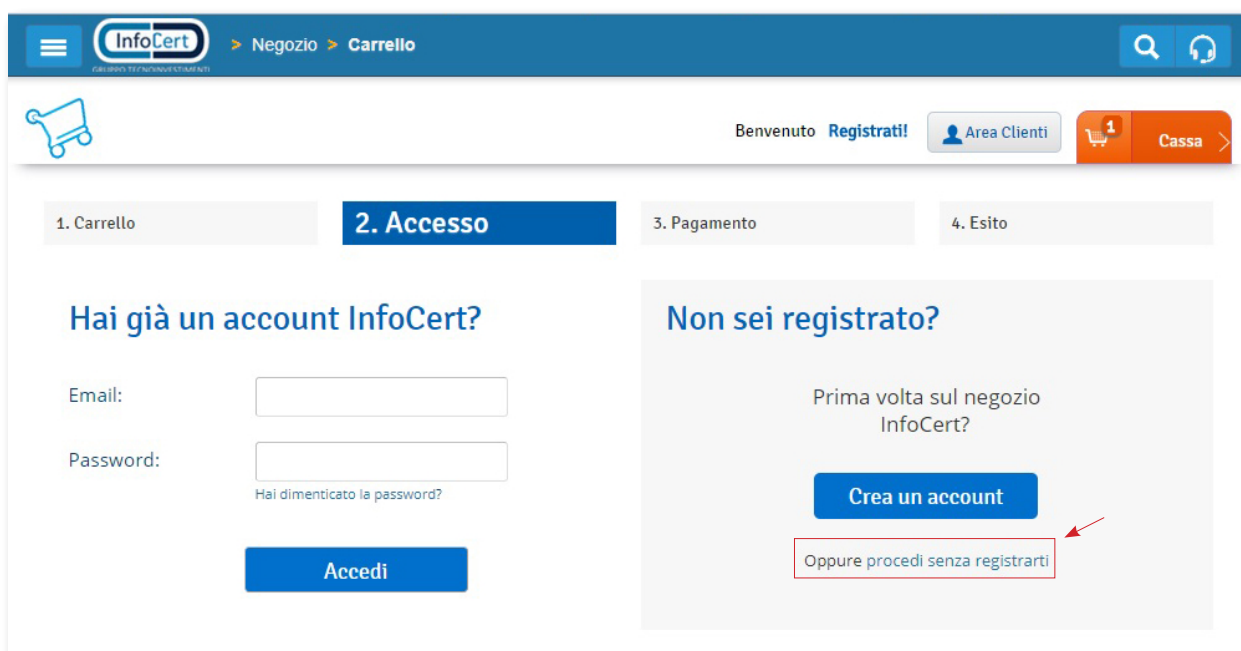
InfoCert
GRUPPO TECNOINVESTIMENTI
> Negozio > Carrello

Benvenuto Registrati! Area Clienti 1 Cassa

1. Carrello
2. Accesso
3. Pagamento
4. Esito

Hai già un account InfoCert?

Email:

Password:

Hai dimenticato la password?

Accedi

Non sei registrato?

Prima volta sul negozio InfoCert?

Crea un account

Oppure procedi senza registrarti